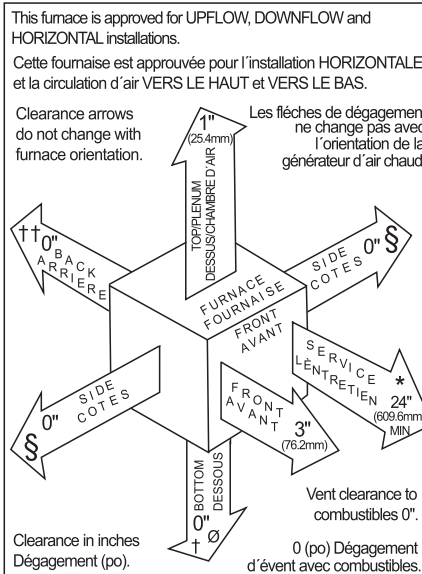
This furnace is approved for UPFLOW, DOWNFLOW and HORIZONTAL installations.

Cette fournaise est approuvée pour l´installation HORIZONTALE et la circulation d´air VERS LE HAUT et VERS LE BAS.

Clearance arrows do not change with furnace orientation.

Les flèches de dégagement ne change pas avec l´orientation de la générateur d´air chaud.

1"
(25.4mm)
TOP/PLENUM
DESSUS/CHAMBRE D´AIR

††0"
BACK
ARRIERE

SIDE
COTES
0" §

FURNACE
FOURNAISE

FRONT
AVANT

SERVICE
L´ENTRETIEN
*
24"
(609.6mm)
MIN

SIDE
COTES
§ 0"

FRONT
AVANT
3"
(76.2mm)

BOTTOM
DESSOUS
0"
† Ø

Vent clearance to combustibles 0".

Clearance in inches
Dégagement (po).

0 (po) Dégagement d´évent avec combustibles.